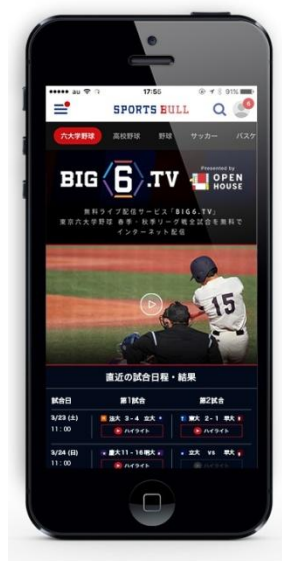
au 17:56 91%

SPORTS BULL

六大学野球 高校野球 野球 サッカー バスケ

BIG 6 .TV

Presented by OPEN HOUSE

無料ライブ配信サービス「BIG6.TV」
東京六大学野球 春季・秋季リーグ戦全試合を無料で
インターネット配信

15

直近の試合日程・結果

| 試合日 | 第1試合 | 第2試合 |
|---|---|---|
| 3/23 (土) 11：00 | 法大 3 - 4 立大 ハイライト | 早大 2 - 1 慶大 ハイライト |
| 3/24 (日) 11：00 | 慶大 11 - 16 明大 | 立大 vs 東大 |